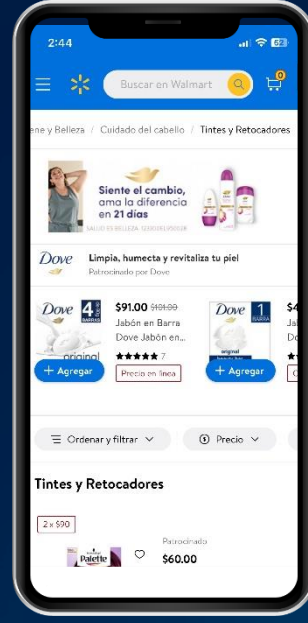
2:44

62

Buscar en Walmart

0

ene y Belleza / Cuidado del cabello / Tintes y Retocadores

Siente el cambio, ama la diferencia en 21 días

SALUD ES BELLEZA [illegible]

Dove

Limpia, humecta y revitaliza tu piel

Patrocinado por Dove

Dove 4 BARRAS

original

$91.00 $101.00

Jabón en Barra Dove Jabón en

★★★★★ 7

Precio en línea

+ Agregar

Dove 1 BARRA

original

$4

Jab

Do

+ Agregar

Ordenar y filtrar

Precio

Tintes y Retocadores

2 x $90

Palette

Patrocinado

$60.00